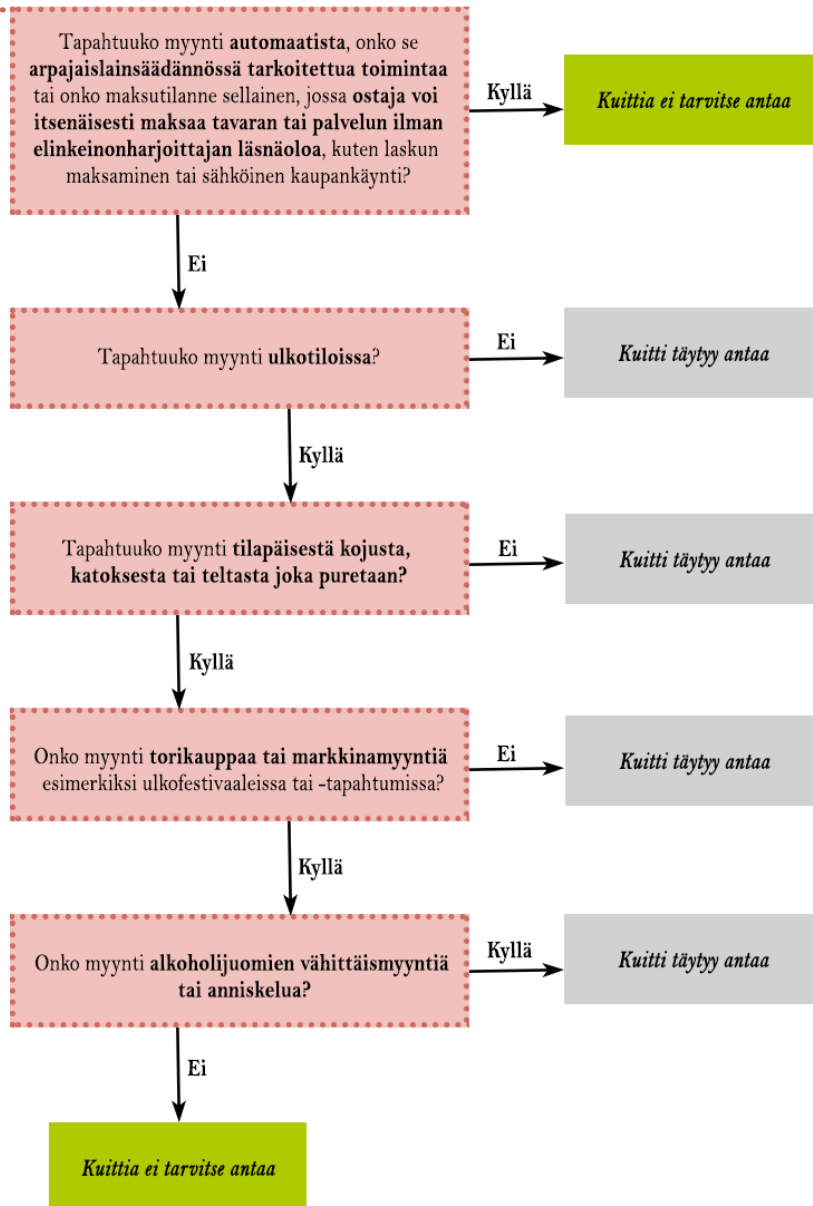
Tapahtuuko myynti automaatista, onko se arpajaislainsäädännössä tarkoitettua toimintaa tai onko maksutilanne sellainen, jossa ostaja voi itsenäisesti maksaa tavaran tai palvelun ilman elinkeinonharjoittajan läsnäoloa, kuten laskun maksaminen tai sähköinen kaupankäynti?

Kyllä

Kuittia ei tarvitse antaa

Ei

Tapahtuuko myynti ulkotiloissa?

Ei

Kuitti täytyy antaa

Kyllä

Tapahtuuko myynti tilapäisestä kojusta, katoksesta tai teltasta joka puretaan?

Ei

Kuitti täytyy antaa

Kyllä

Onko myynti torikauppaa tai markkinamyyntiä esimerkiksi ulkofestivaaleissa tai -tapahtumissa?

Ei

Kuitti täytyy antaa

Kyllä

Onko myynti alkoholijuomien vähittäismyyntiä tai anniskelua?

Kyllä

Kuitti täytyy antaa

Ei

Kuittia ei tarvitse antaa